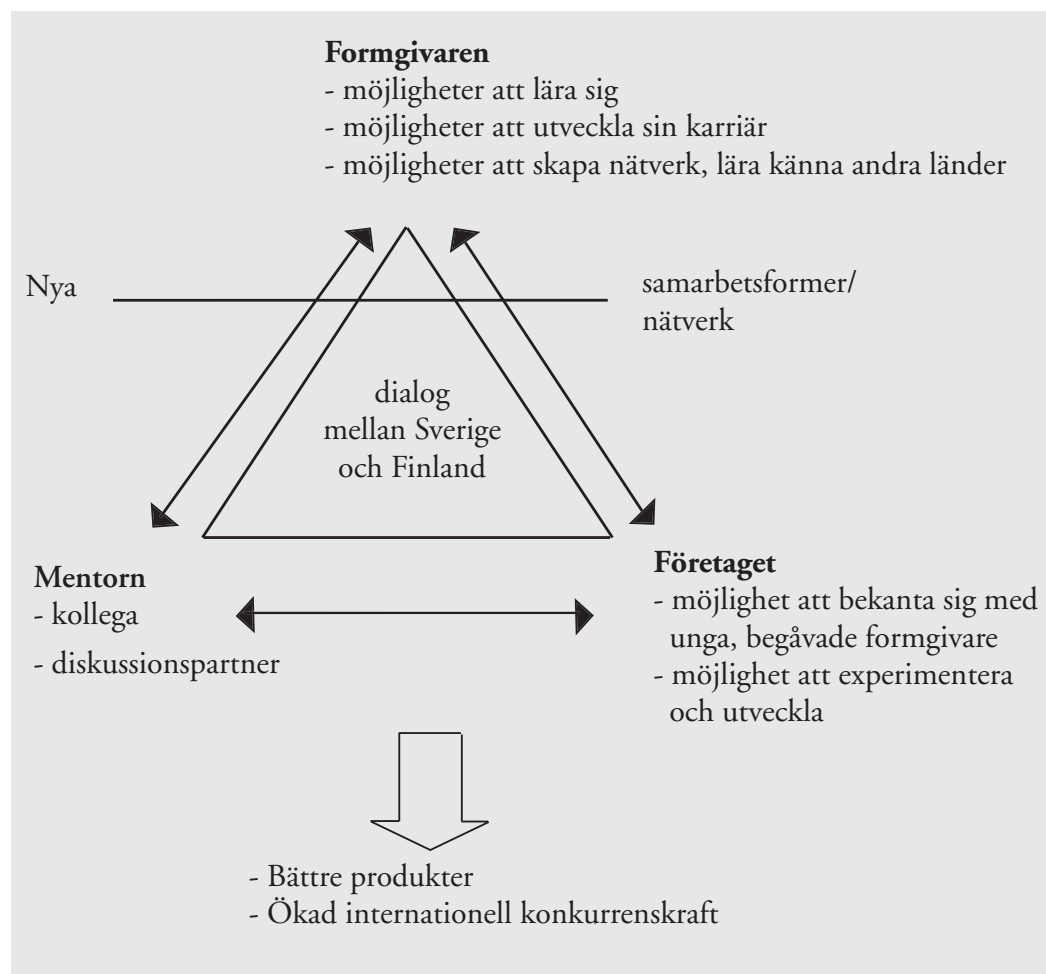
**Formgivaren**
- möjligheter att lära sig
- möjligheter att utveckla sin karriär
- möjligheter att skapa nätverk, lära känna andra länder

Nya

samarbetsformer/
nätverk

dialog
mellan Sverige
och Finland

**Mentorn**
- kollega
- diskussionspartner

**Företaget**
- möjlighet att bekanta sig med unga, begåvade formgivare
- möjlighet att experimentera och utveckla

- Bättre produkter
- Ökad internationell konkurrenskraft